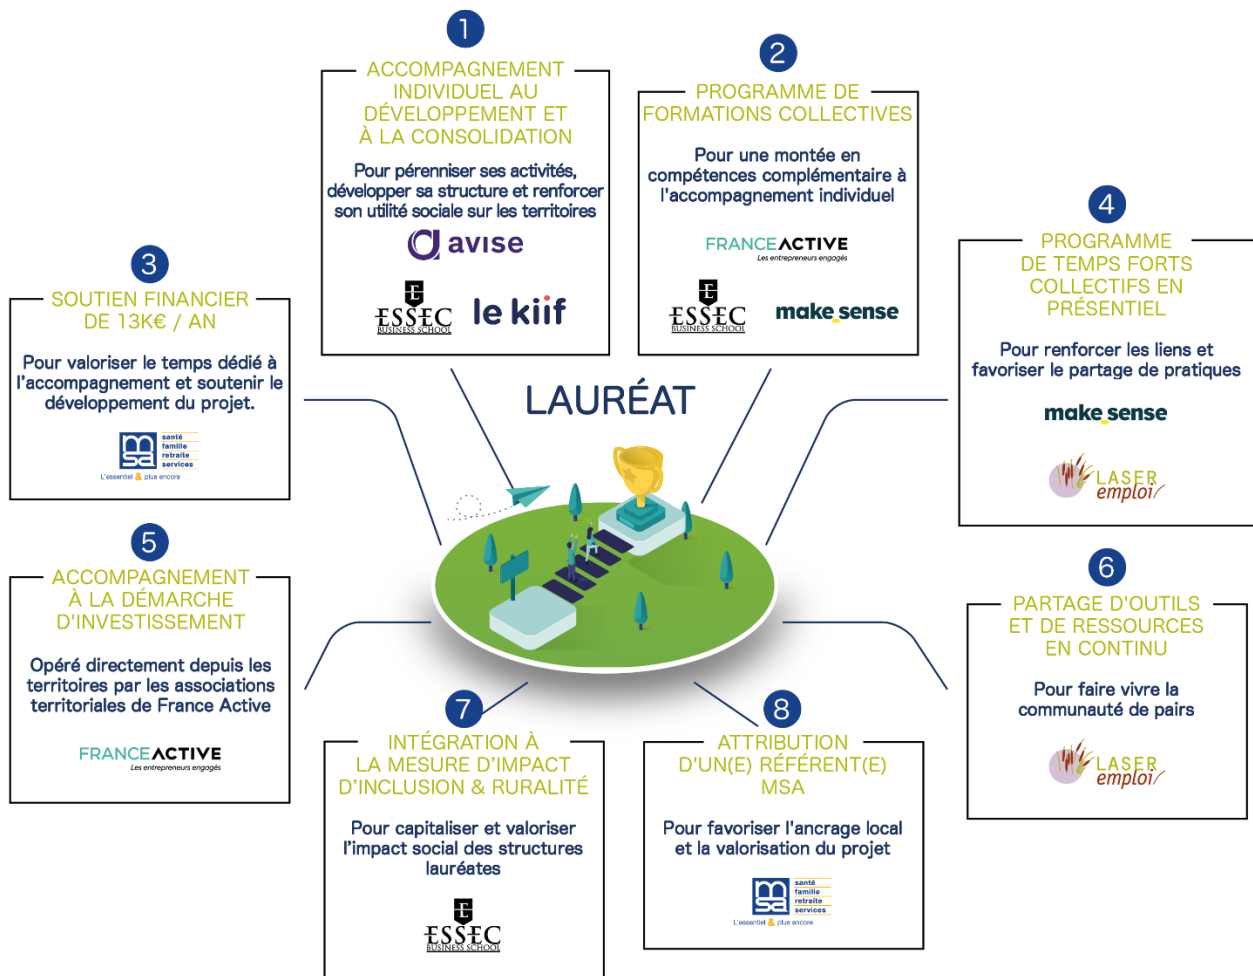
1

ACCOMPAGNEMENT INDIVIDUEL AU DÉVELOPPEMENT ET À LA CONSOLIDATION

Pour pérenniser ses activités, développer sa structure et renforcer son utilité sociale sur les territoires

avise

ESSEC BUSINESS SCHOOL

le kiif

2

PROGRAMME DE FORMATIONS COLLECTIVES

Pour une montée en compétences complémentaire à l'accompagnement individuel

FRANCEACTIVE
Les entrepreneurs engagés

ESSEC BUSINESS SCHOOL

make sense

3

SOUTIEN FINANCIER DE 13K€ / AN

Pour valoriser le temps dédié à l'accompagnement et soutenir le développement du projet.

msa santé famille retraite services
L'essentiel & plus encore

4

PROGRAMME DE TEMPS FORTS COLLECTIFS EN PRÉSENTIEL

Pour renforcer les liens et favoriser le partage de pratiques

make sense

LASER emploi

LAURÉAT

5

ACCOMPAGNEMENT À LA DÉMARCHE D'INVESTISSEMENT

Opéré directement depuis les territoires par les associations territoriales de France Active

FRANCEACTIVE
Les entrepreneurs engagés

6

PARTAGE D'OUTILS ET DE RESSOURCES EN CONTINU

Pour faire vivre la communauté de pairs

LASER emploi

7

INTÉGRATION À LA MESURE D'IMPACT D'INCLUSION & RURALITÉ

Pour capitaliser et valoriser l'impact social des structures lauréates

ESSEC BUSINESS SCHOOL

8

ATTRIBUTION D'UN(E) RÉFÉRENT(E) MSA

Pour favoriser l'ancrage local et la valorisation du projet

msa santé famille retraite services
L'essentiel & plus encore